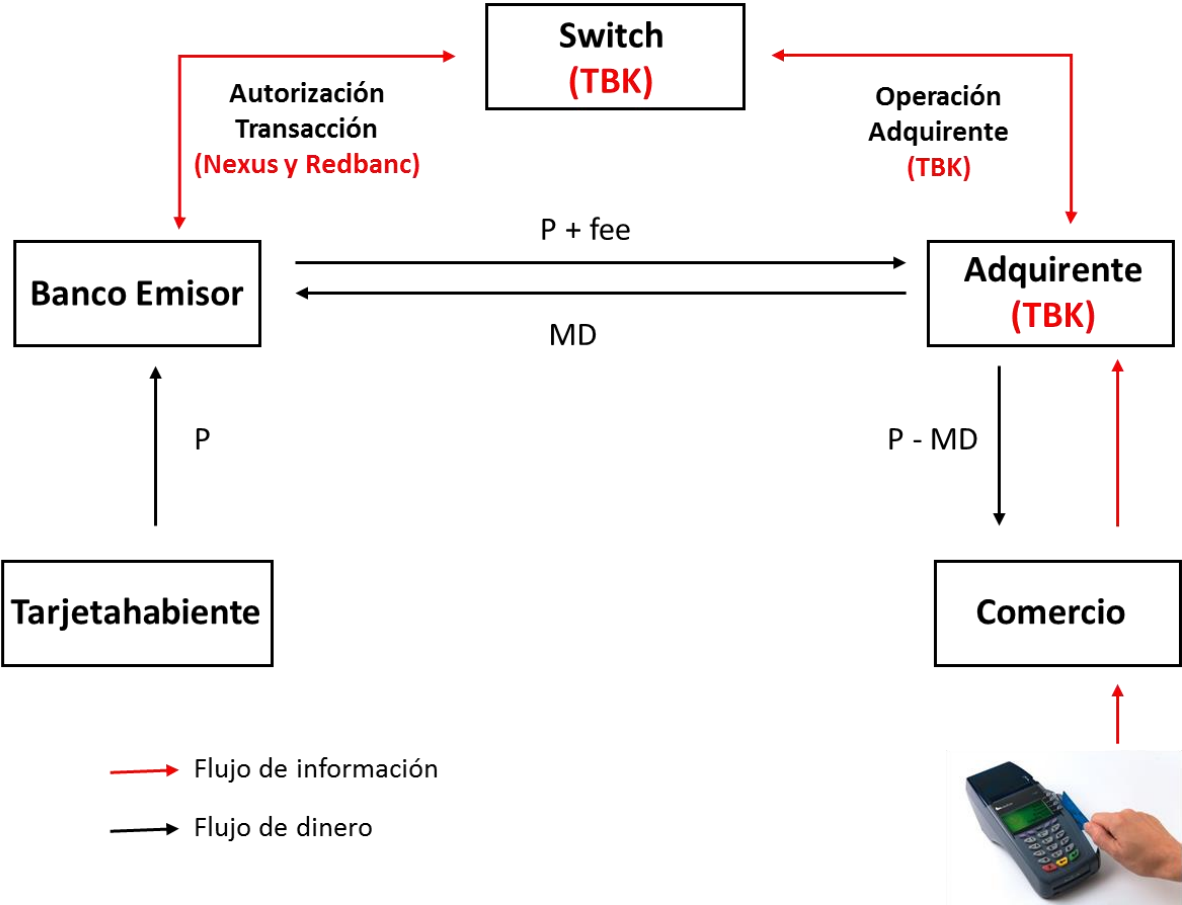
Switch
(TBK)

Autorización
Transacción
(Nexus y Redbanc)

Operación
Adquirente
(TBK)

P + fee

Banco Emisor

Adquirente
(TBK)

MD

P

P - MD

Tarjetahabiente

Comercio

Flujo de información

Flujo de dinero